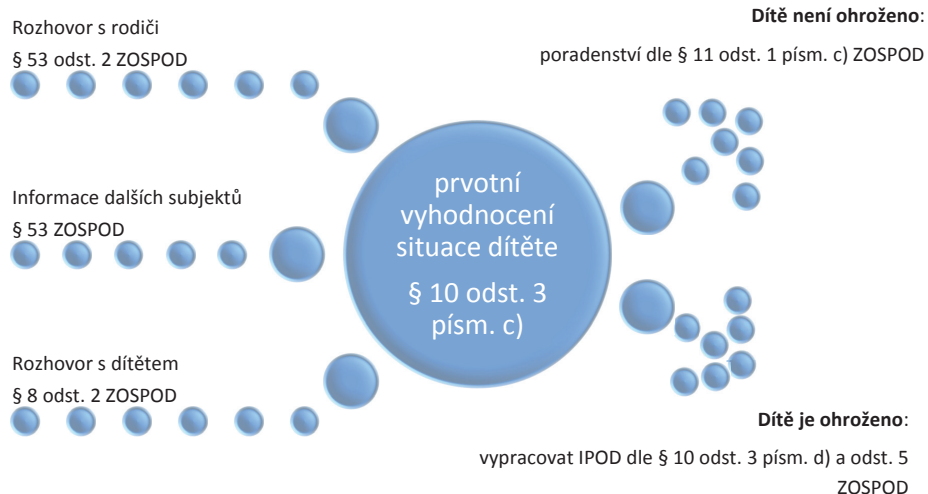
Rozhovor s rodiči
§ 53 odst. 2 ZOSPOD

Dítě není ohroženo:
poradenství dle § 11 odst. 1 písm. c) ZOSPOD

Informace dalších subjektů
§ 53 ZOSPOD

prvotní vyhodnocení situace dítěte
§ 10 odst. 3 písm. c)

Rozhovor s dítětem
§ 8 odst. 2 ZOSPOD

Dítě je ohroženo:
vypracovat IPOD dle § 10 odst. 3 písm. d) a odst. 5 ZOSPOD